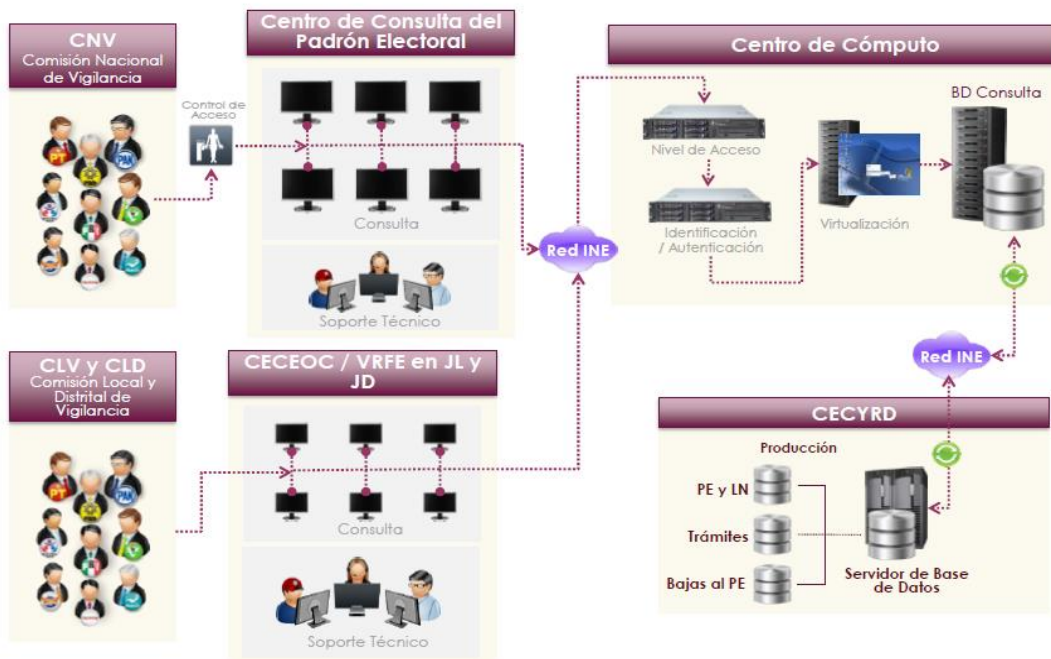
CNV
Comisión Nacional de Vigilancia

PT
PAN

Control de Acceso

Centro de Consulta del Padrón Electoral

Consulta

Soporte Técnico

Red INE

Centro de Cómputo

Nivel de Acceso

Identificación / Autenticación

Virtualización

BD Consulta

CLV y CLD
Comisión Local y Distrital de Vigilancia

PT
PAN

CECEOC / VRFE en JL y JD

Consulta

Soporte Técnico

Red INE

CECYRD

Producción

PE y LN

Trámites

Bajas al PE

Servidor de Base de Datos